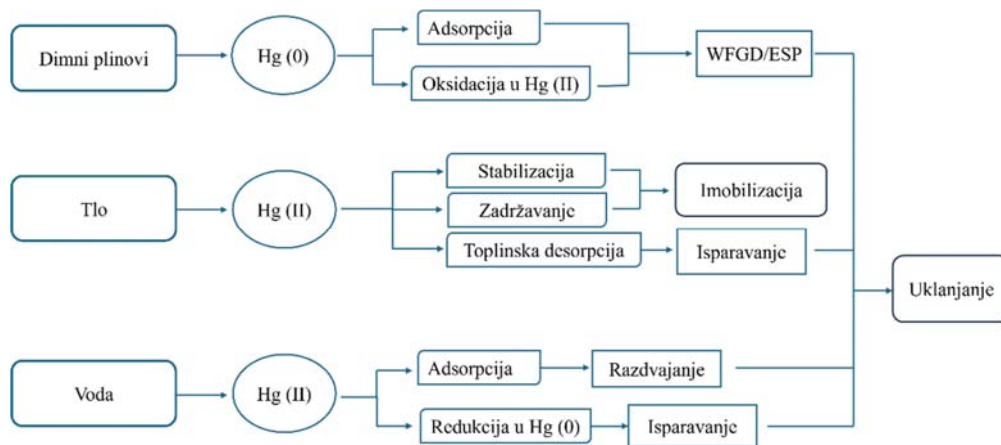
Dimni plinovi

Hg (0)

Adsorpcija

Oksidacija u Hg (II)

WFGD/ESP

Tlo

Hg (II)

Stabilizacija

Zadržavanje

Imobilizacija

Toplinska desorpcija

Isparavanje

Uklanjanje

Voda

Hg (II)

Adsorpcija

Razdvajanje

Redukcija u Hg (0)

Isparavanje